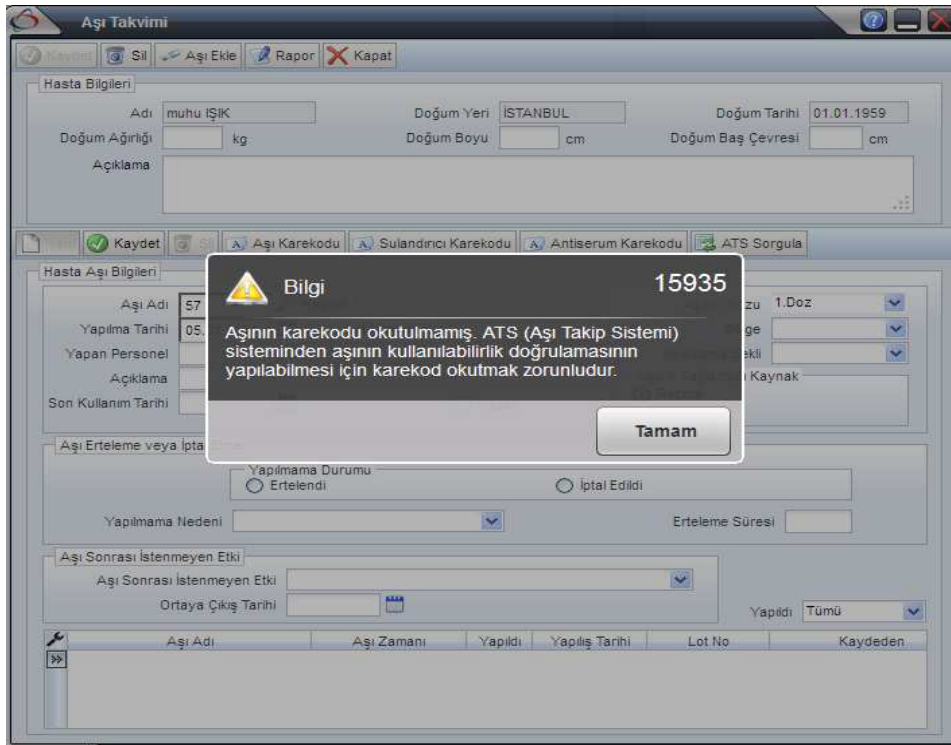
Aşı Takvimi

Kaydet | Sil | Aşı Ekle | Rapor | Kapat

Hasta Bilgileri

Adı muhu IŞIK
Doğum Yeri İSTANBUL
Doğum Tarihi 01.01.1959
Doğum Ağırlığı kg
Doğum Boyu cm
Doğum Baş Çevresi cm
Açıklama

Yeni | Kaydet | Sil | Aşı Karekodu | Sulandırıcı Karekodu | Antiserum Karekodu | ATS Sorgula

Hasta Aşı Bilgileri

Aşı Adı 57
Yapılma Tarihi 05.
Yapan Personel
Açıklama
Son Kullanım Tarihi

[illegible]zu 1.Doz
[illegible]ge
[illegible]ekli
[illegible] Kaynak

Bilgi 15935

Aşının karekodu okutulmamış. ATS (Aşı Takip Sistemi) sisteminden aşının kullanılabilirlik doğrulamasının yapılabilmesi için karekod okutmak zorunludur.

Tamam

Aşı Erteleme veya İpta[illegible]

Yapılmama Durumu
Ertelendi
İptal Edildi

Yapılmama Nedeni
Erteleme Süresi

Aşı Sonrası İstenmeyen Etki
Aşı Sonrası İstenmeyen Etki
Ortaya Çıkış Tarihi
Yapıldı Tümü

| Aşı Adı | Aşı Zamanı | Yapıldı | Yapılış Tarihi | Lot No | Kaydeden |
|---|---|---|---|---|---|